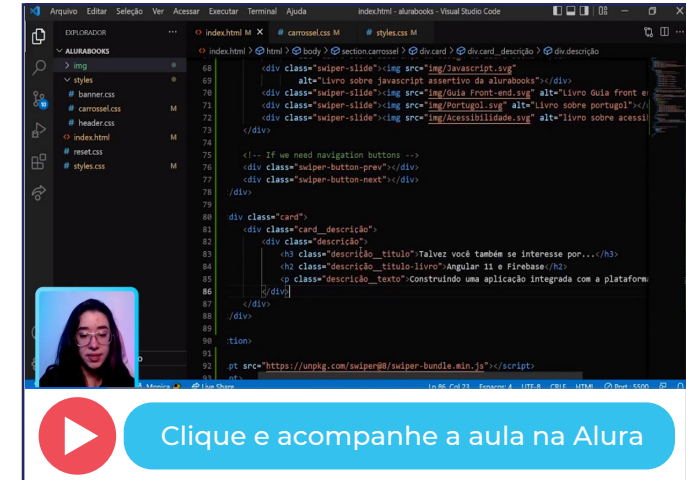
Arquivo Editar Seleção Ver Acessar Executar Terminal Ajuda index.html - alurabooks - Visual Studio Code

EXPLORADOR
ALURABOOKS
> img
styles
# banner.css
# carrossel.css M
# header.css
index.html M
# reset.css
# styles.css M

index.html M × # carrossel.css M # styles.css M

index.html > html > body > section.carrossel > div.card > div.card__descrição > div.descrição

68 <div class="swiper-slide"><img src="img/Javascript.svg"
69 alt="Livro sobre javascript assertivo da alurabooks"></div>
70 <div class="swiper-slide"><img src="img/Guia Front-end.svg" alt="Livro Guia front e
71 <div class="swiper-slide"><img src="img/Portugol.svg" alt="Livro sobre portugol"></
72 <div class="swiper-slide"><img src="img/Acessibilidade.svg" alt="livro sobre acessi
73 </div>
74
75 <!-- If we need navigation buttons -->
76 <div class="swiper-button-prev"></div>
77 <div class="swiper-button-next"></div>
78 </div>
79
80 <div class="card">
81 <div class="card__descrição">
82 <div class="descrição">
83 <h3 class="descrição__titulo">Talvez você também se interesse por...</h3>
84 <h2 class="descrição__titulo-livro">Angular 11 e Firebase</h2>
85 <p class="descrição__texto">Construindo uma aplicação integrada com a plataforma
86 </p>
87 </div>
88 </div>
89 </div>
90 </section>
91
92 <script src="https://unpkg.com/swiper@8/swiper-bundle.min.js"></script>

Live Share Ln 86, Col 73 Espaços: 4 UTF-8 CRLF HTML Port: 5500

Clique e acompanhe a aula na Alura